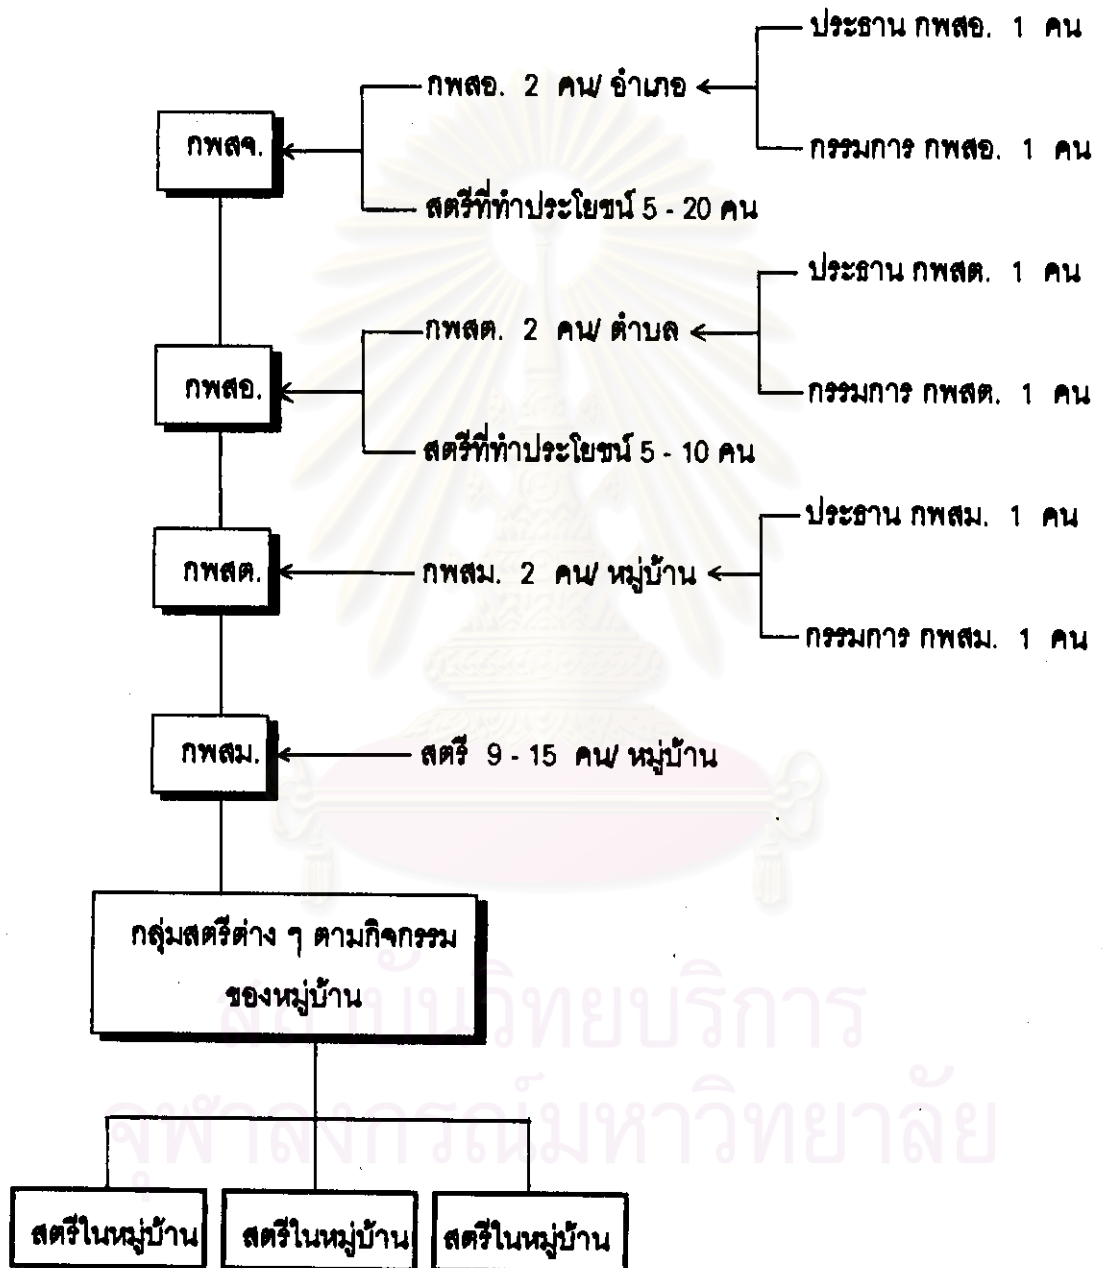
ประธาน กพสอ. 1 คน

กพสอ. 2 คน/ อำเภอ

กรรมการ กพสอ. 1 คน

กพสจ.

สตรีที่ทำประโยชน์ 5 - 20 คน

ประธาน กพสต. 1 คน

กพสต. 2 คน/ ตำบล

กรรมการ กพสต. 1 คน

กพสอ.

สตรีที่ทำประโยชน์ 5 - 10 คน

ประธาน กพสม. 1 คน

กพสต.

กพสม. 2 คน/ หมู่บ้าน

กรรมการ กพสม. 1 คน

กพสม.

สตรี 9 - 15 คน/ หมู่บ้าน

กลุ่มสตรีต่าง ๆ ตามกิจกรรม ของหมู่บ้าน

สถาบันวิทยบริการ
จุฬาลงกรณ์มหาวิทยาลัย

สตรีในหมู่บ้าน

สตรีในหมู่บ้าน

สตรีในหมู่บ้าน